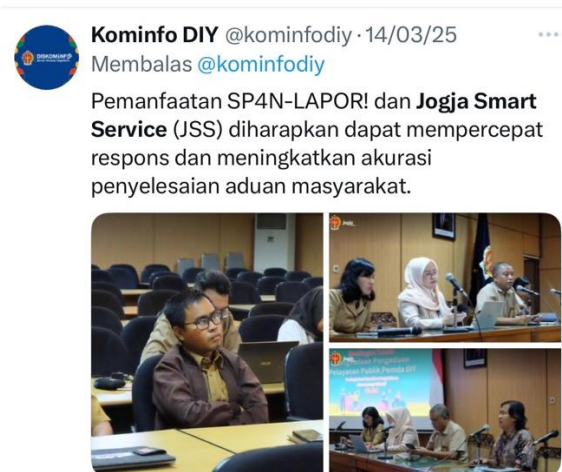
DISKOMINFO

Kominfo DIY @kominfodiy · 14/03/25

Membalas @kominfodiy

Pemanfaatan SP4N-LAPOR! dan Jogja Smart Service (JSS) diharapkan dapat mempercepat respons dan meningkatkan akurasi penyelesaian aduan masyarakat.

Pelayanan Publik Pemda DIY